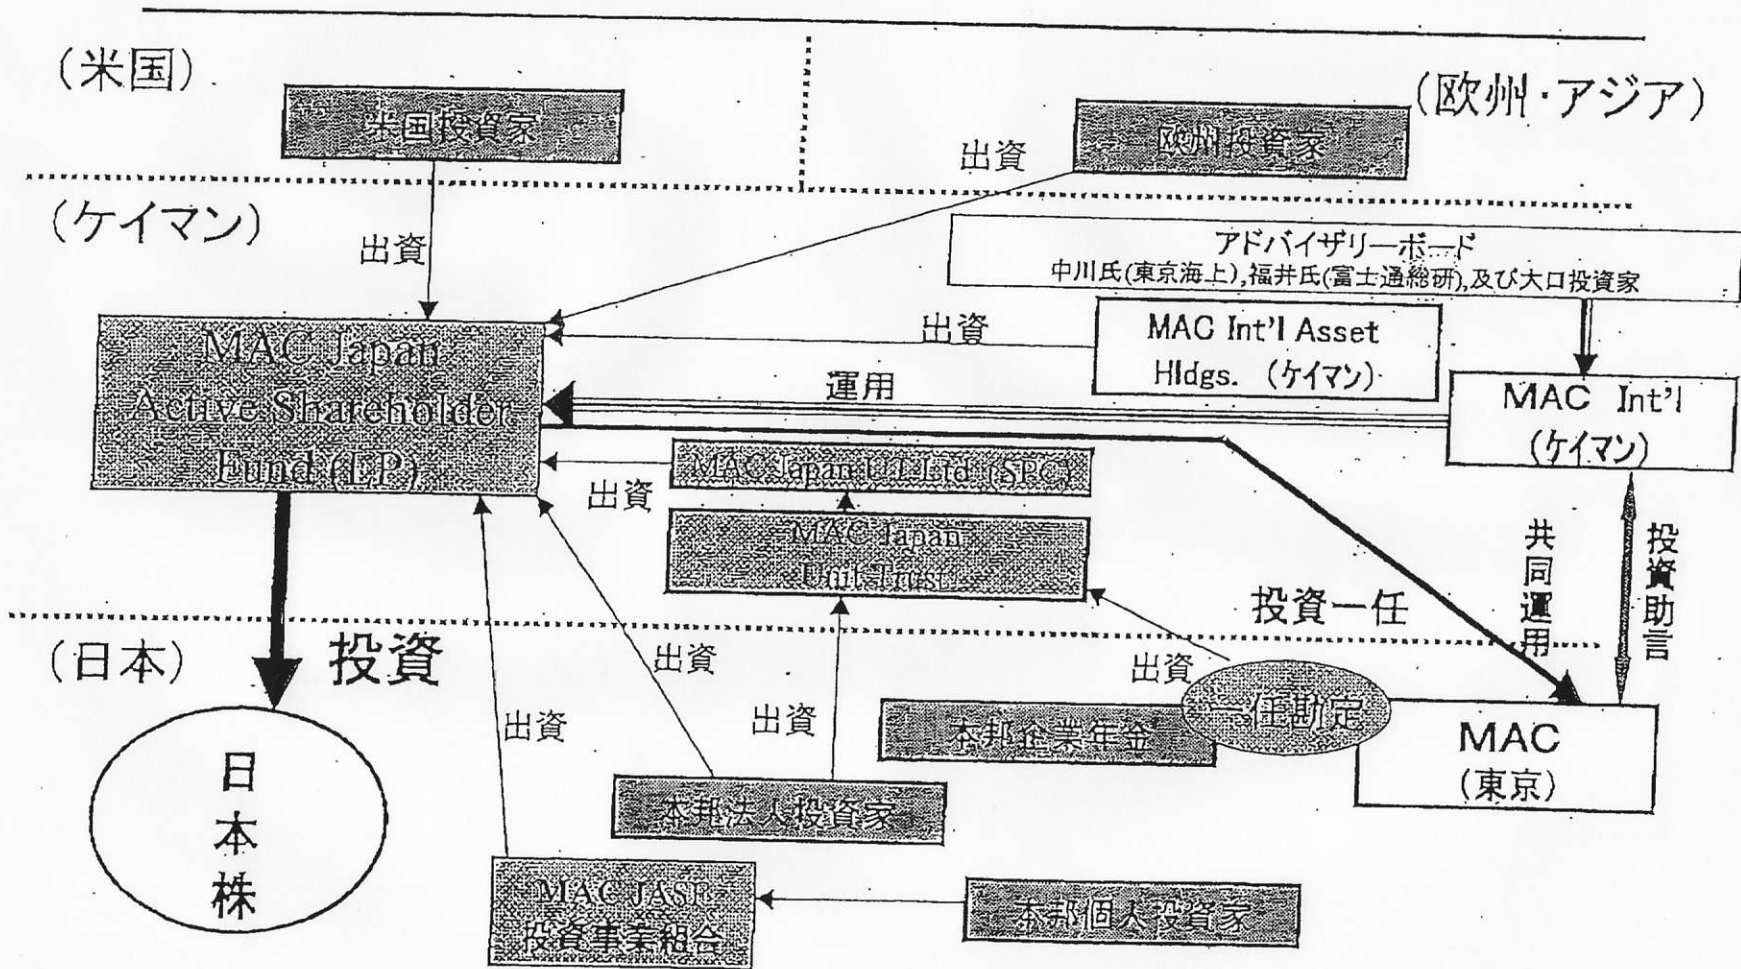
(米国)

米国投資家

(欧州・アジア)

出資

欧州投資家

(ケイマン)

出資

アドバイザリーボード
中川氏(東京海上),福井氏(富士通総研),及び大口投資家

MAC Japan Active Shareholder Fund (LP)

出資

MAC Int'l Asset Hldgs. (ケイマン)

運用

MAC Int'l (ケイマン)

MAC Japan U.T.Ltd (SPC)

出資

MAC Japan Unit Trust

共同運用

投資助言

投資一任

(日本)

投資

出資

出資

一任勘定

出資

出資

本邦企業年金

MAC (東京)

日本株

本邦法人投資家

MAC JASF 投資事業組合

本邦個人投資家